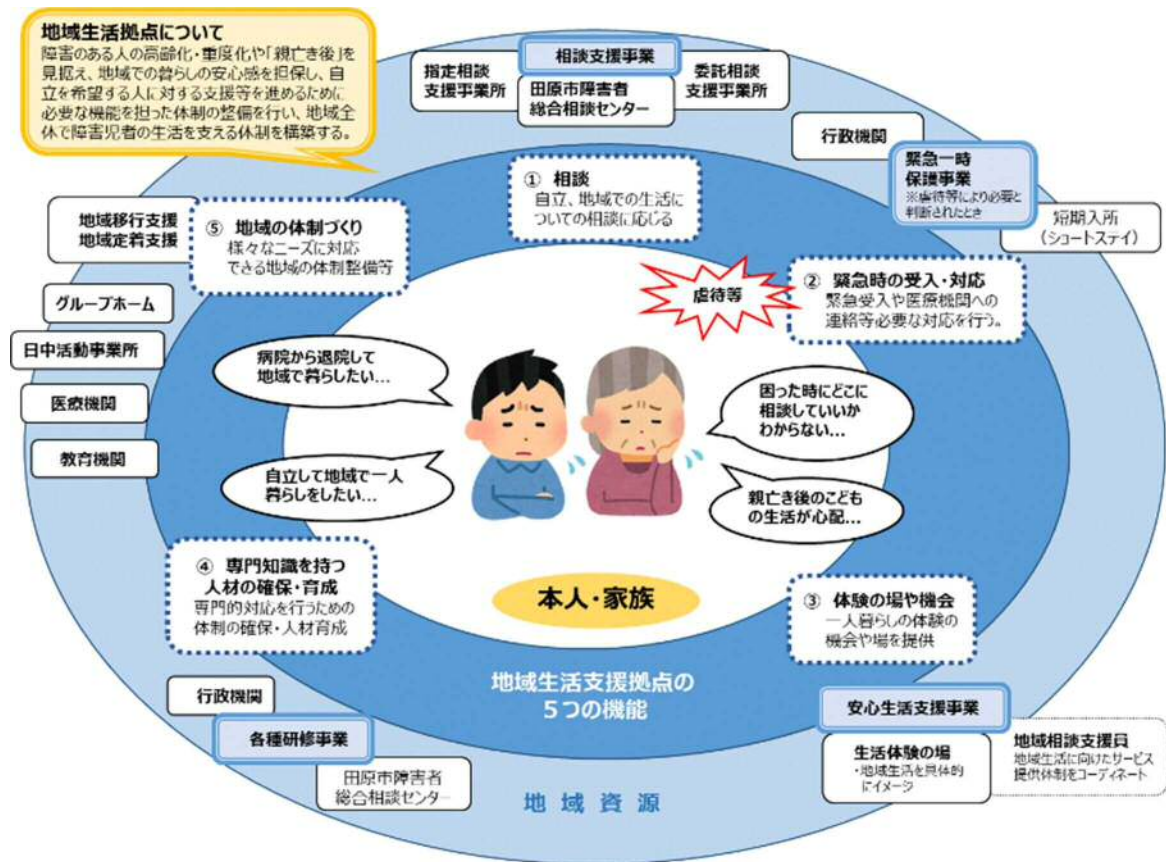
地域生活拠点について
障害のある人の高齢化・重度化や「親亡き後」を見据え、地域での暮らしの安心感を担保し、自立を希望する人に対する支援等を進めるために必要な機能を担った体制の整備を行い、地域全体で障害児者の生活を支える体制を構築する。

相談支援事業

指定相談支援事業所

田原市障害者総合相談センター

委託相談支援事業所

行政機関

緊急一時保護事業
※虐待等により必要と判断されたとき

短期入所（ショートステイ）

地域移行支援
地域定着支援

グループホーム

日中活動事業所

医療機関

教育機関

① 相談
自立、地域での生活についての相談に応じる

⑤ 地域の体制づくり
様々なニーズに対応できる地域の体制整備等

虐待等

② 緊急時の受入・対応
緊急受入や医療機関への連絡等必要な対応を行う。

病院から退院して地域で暮らしたい…

困った時にどこに相談していいかわからない…

自立して地域で一人暮らしをしたい…

親亡き後のこどもの生活が心配…

④ 専門知識を持つ人材の確保・育成
専門的対応を行うための体制の確保・人材育成

本人・家族

③ 体験の場や機会
一人暮らしの体験の機会や場を提供

地域生活支援拠点の5つの機能

行政機関

各種研修事業

田原市障害者総合相談センター

地域資源

安心生活支援事業

生活体験の場
・地域生活を具体的にイメージ

地域相談支援員
地域生活に向けたサービス提供体制をコーディネート